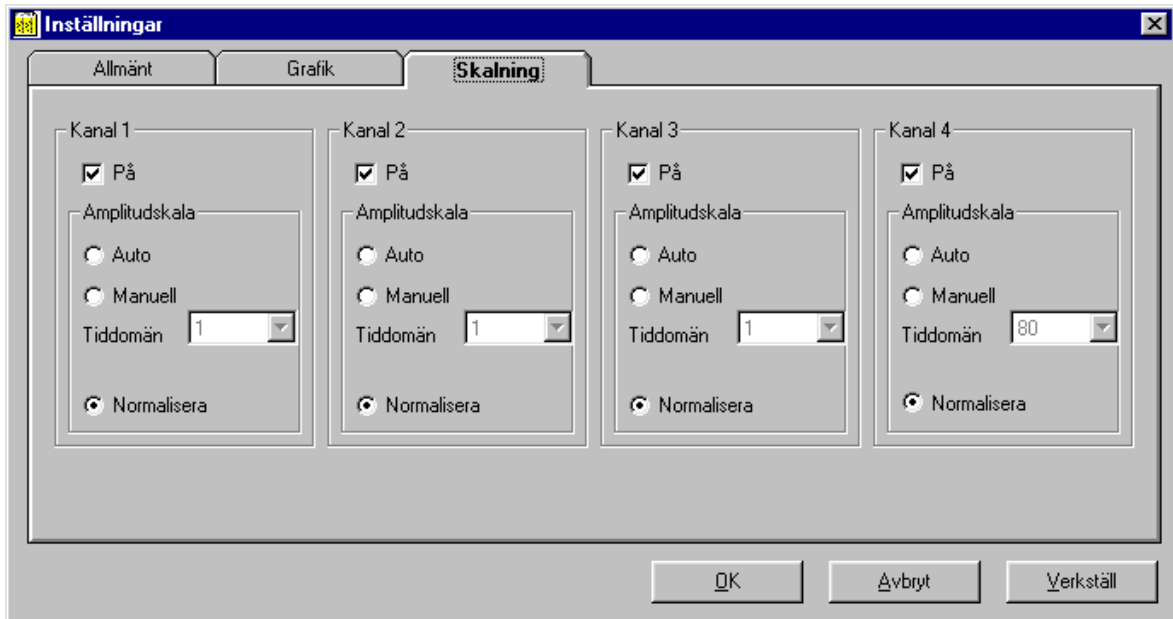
Inställningar

Allmänt | Grafik | Skalning

Kanal 1
På
Amplitudskala
Auto
Manuell
Tiddomän 1
Normalisera

Kanal 2
På
Amplitudskala
Auto
Manuell
Tiddomän 1
Normalisera

Kanal 3
På
Amplitudskala
Auto
Manuell
Tiddomän 1
Normalisera

Kanal 4
På
Amplitudskala
Auto
Manuell
Tiddomän 80
Normalisera

OK | Avbryt | Verkställ